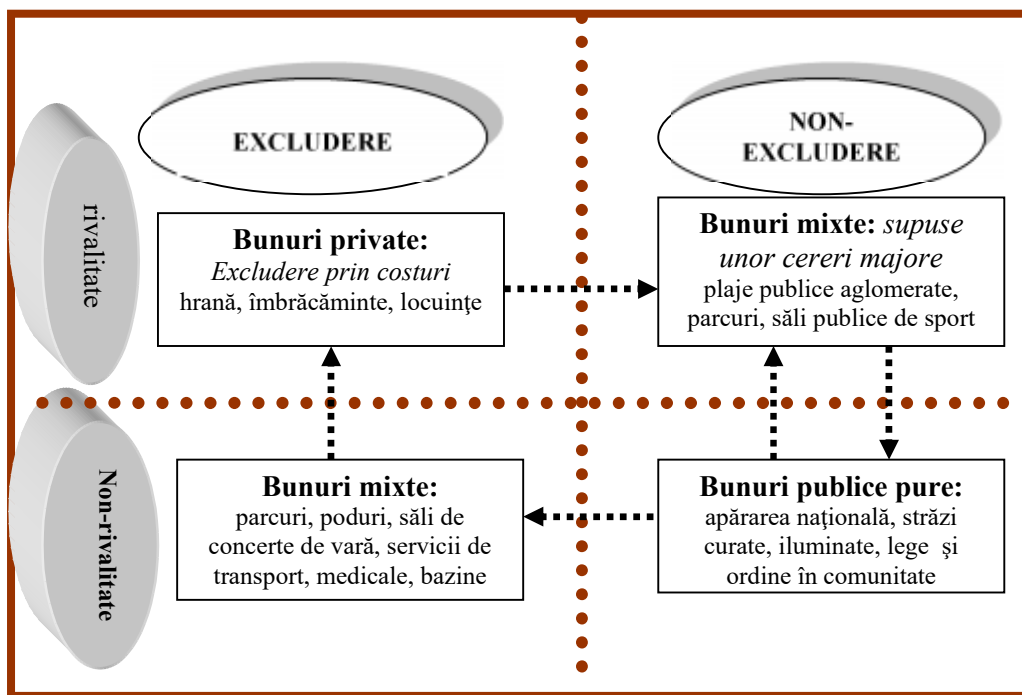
EXCLUDERE

NON-EXCLUDERE

rivalitate

**Bunuri private:**
*Excludere prin costuri*
hrană, îmbrăcăminte, locuinţe

**Bunuri mixte:** *supuse unor cereri majore*
plaje publice aglomerate, parcuri, săli publice de sport

Non-rivalitate

**Bunuri mixte:**
parcuri, poduri, săli de concerte de vară, servicii de transport, medicale, bazine

**Bunuri publice pure:**
apărarea naţională, străzi curate, iluminate, lege şi ordine în comunitate